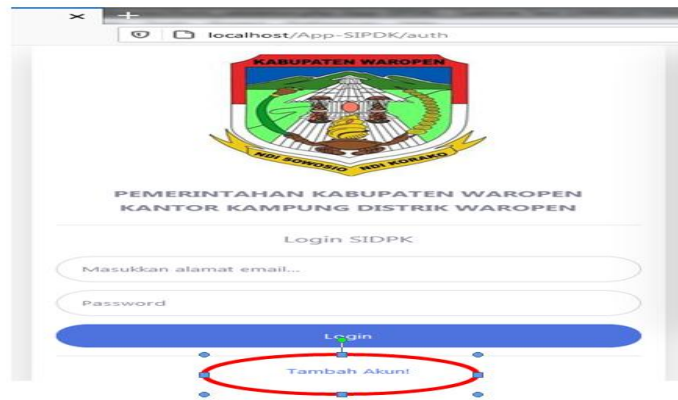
×
+
localhost/App-SIPDK/auth

KABUPATEN WAROPEN

NDI SOWOSIO NDI KORAKO

PEMERINTAHAN KABUPATEN WAROPEN
KANTOR KAMPUNG DISTRIK WAROPEN

Login SIDPK

Masukkan alamat email...

Password

Login

Tambah Akun!